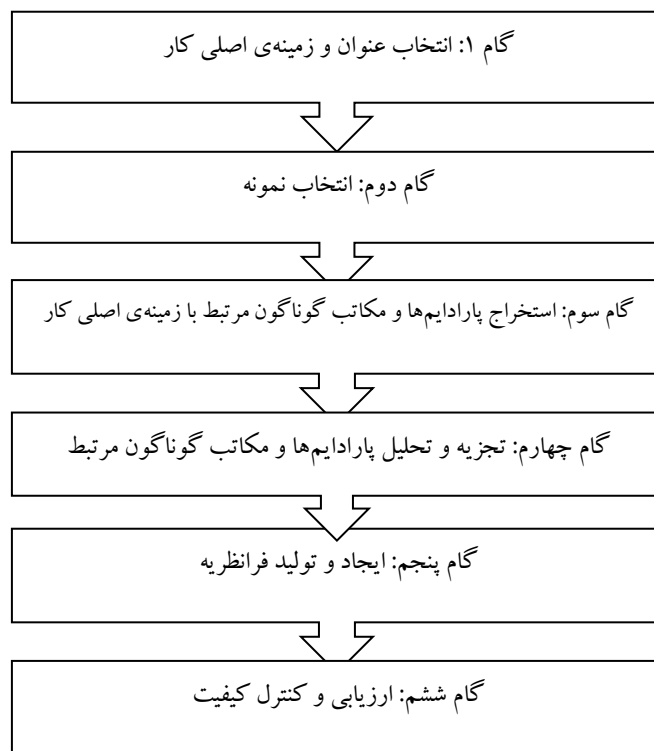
گام ۱: انتخاب عنوان و زمینه‌ی اصلی کار

گام دوم: انتخاب نمونه

گام سوم: استخراج پارادایم‌ها و مکاتب گوناگون مرتبط با زمینه‌ی اصلی کار

گام چهارم: تجزیه و تحلیل پارادایم‌ها و مکاتب گوناگون مرتبط

گام پنجم: ایجاد و تولید فرانظریه

گام ششم: ارزیابی و کنترل کیفیت